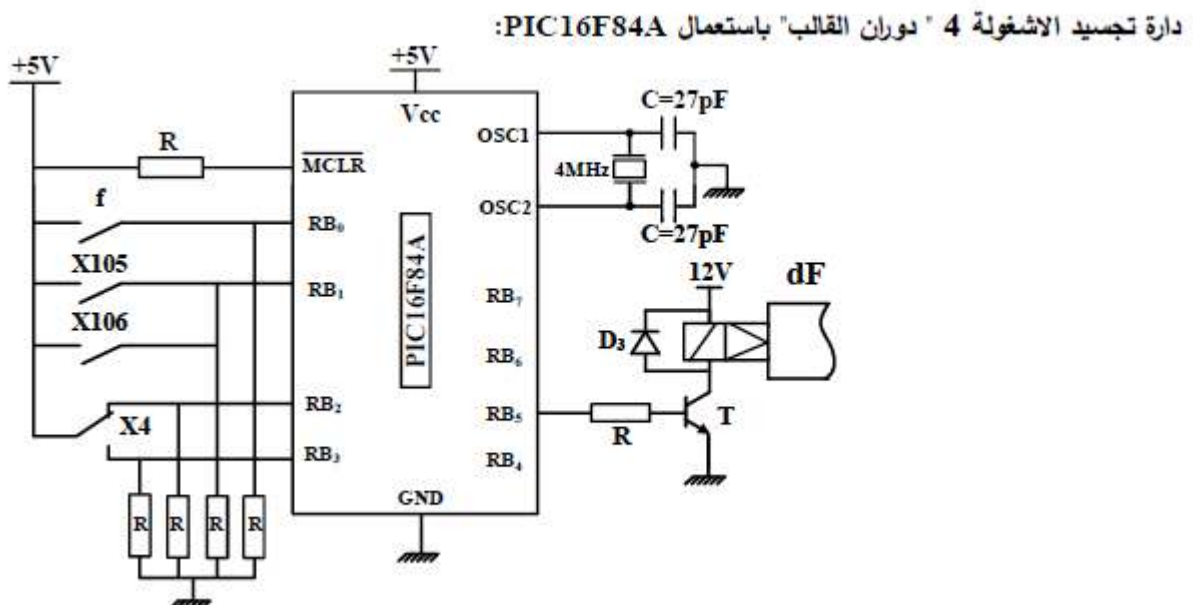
دارة تجسيد الاشغولة 4 " دوران القالب" باستعمال PIC16F84A:

+5V

+5V

Vcc

R

$\overline{MCLR}$

OSC1

C=27pF

4MHz

f

$RB_0$

OSC2

C=27pF

PIC16F84A

X105

$RB_1$

12V

dF

$RB_7$

X106

$D_3$

$RB_6$

$RB_2$

X4

$RB_5$

T

R

$RB_3$

$RB_4$

GND

R R R R